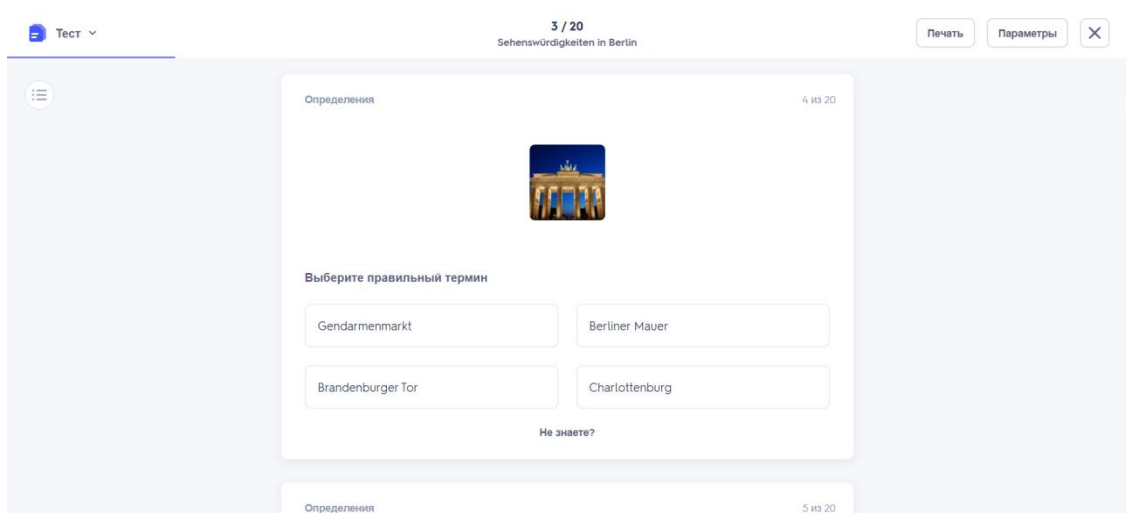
Тест

3 / 20
Sehenswürdigkeiten in Berlin

Печать
Параметры

Определения
4 из 20

Выберите правильный термин

Gendarmenmarkt
Berliner Mauer
Brandenburger Tor
Charlottenburg

Не знаете?

Определения
5 из 20